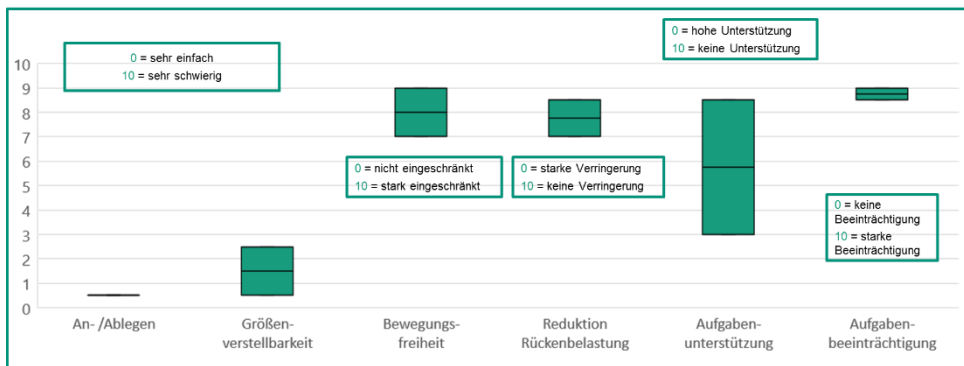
0 = sehr einfach
10 = sehr schwierig

0 = hohe Unterstützung
10 = keine Unterstützung

10
9
8
7
6
5
4
3
2
1
0

0 = nicht eingeschränkt
10 = stark eingeschränkt

0 = starke Verringerung
10 = keine Verringerung

0 = keine Beeinträchtigung
10 = starke Beeinträchtigung

An- /Ablegen

Größenverstellbarkeit

Bewegungsfreiheit

Reduktion Rückenbelastung

Aufgabenunterstützung

Aufgabenbeeinträchtigung